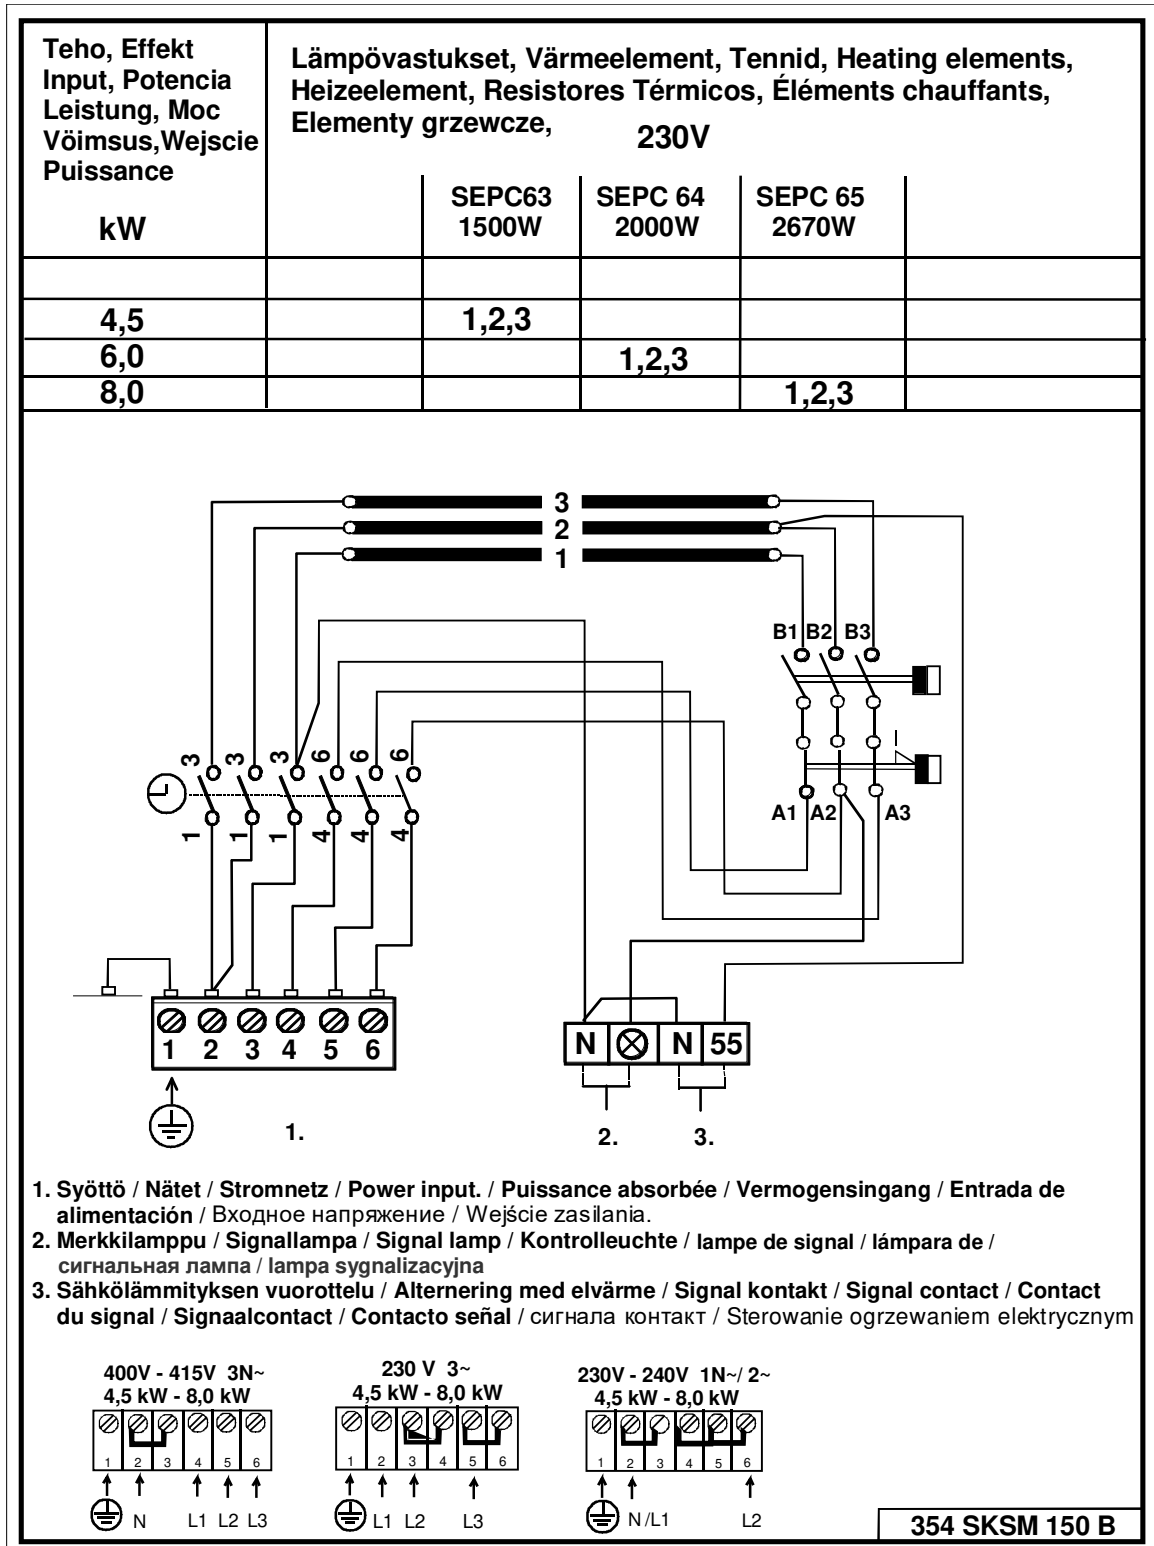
| Teho, Effekt Input, Potencia Leistung, Moc Vöimsus,Wejscie Puissance kW | Lämpövastukset, Värmeelement, Tennid, Heating elements, Heizeelement, Resistores Térmicos, Éléments chauffants, Elementy grzewcze, 230V | | | | |
|---|---|---|---|---|---|
| | | SEPC63 1500W | SEPC 64 2000W | SEPC 65 2670W | |
| | | | | | |
| 4,5 | | 1,2,3 | | | |
| 6,0 | | | 1,2,3 | | |
| 8,0 | | | | 1,2,3 | |

3
2
1

B1 B2 B3

A1 A2 A3

3 3 3 6 6 6

1 1 1 4 4 4

1 2 3 4 5 6

N N 55

1.

2.

3.

1. Syöttö / Nätet / Stromnetz / Power input. / Puissance absorbée / Vermogensingang / Entrada de alimentación / Входное напряжение / Wejście zasilania.
2. Merkkilamppu / Signallampa / Signal lamp / Kontrolleuchte / lampe de signal / lámpara de / сигнальная лампа / lampa sygnalizacyjna
3. Sähkölämmityksen vuorottelu / Alternering med elvärme / Signal kontakt / Signal contact / Contact du signal / Signaalcontact / Contacto señal / сигнала контакт / Sterowanie ogrzewaniem elektrycznym

400V - 415V 3N~
4,5 kW - 8,0 kW
1 2 3 4 5 6
N L1 L2 L3

230 V 3~
4,5 kW - 8,0 kW
1 2 3 4 5 6
L1 L2 L3

230V - 240V 1N~/ 2~
4,5 kW - 8,0 kW
1 2 3 4 5 6
N /L1 L2

354 SKSM 150 B